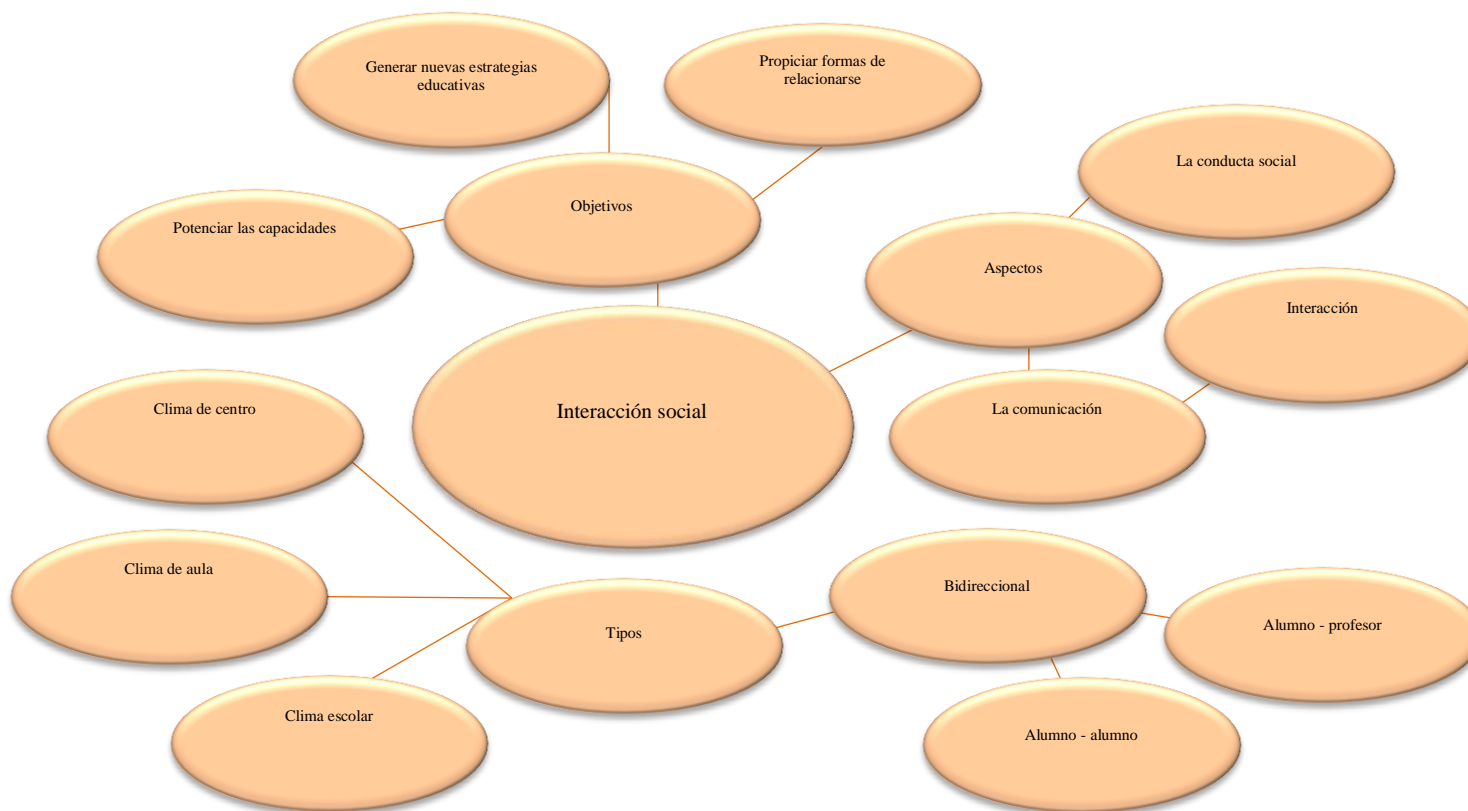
Generar nuevas estrategias educativas

Propiciar formas de relacionarse

La conducta social

Potenciar las capacidades

Objetivos

Aspectos

Interacción

Interacción social

Clima de centro

La comunicación

Clima de aula

Bidireccional

Tipos

Alumno - profesor

Clima escolar

Alumno - alumno